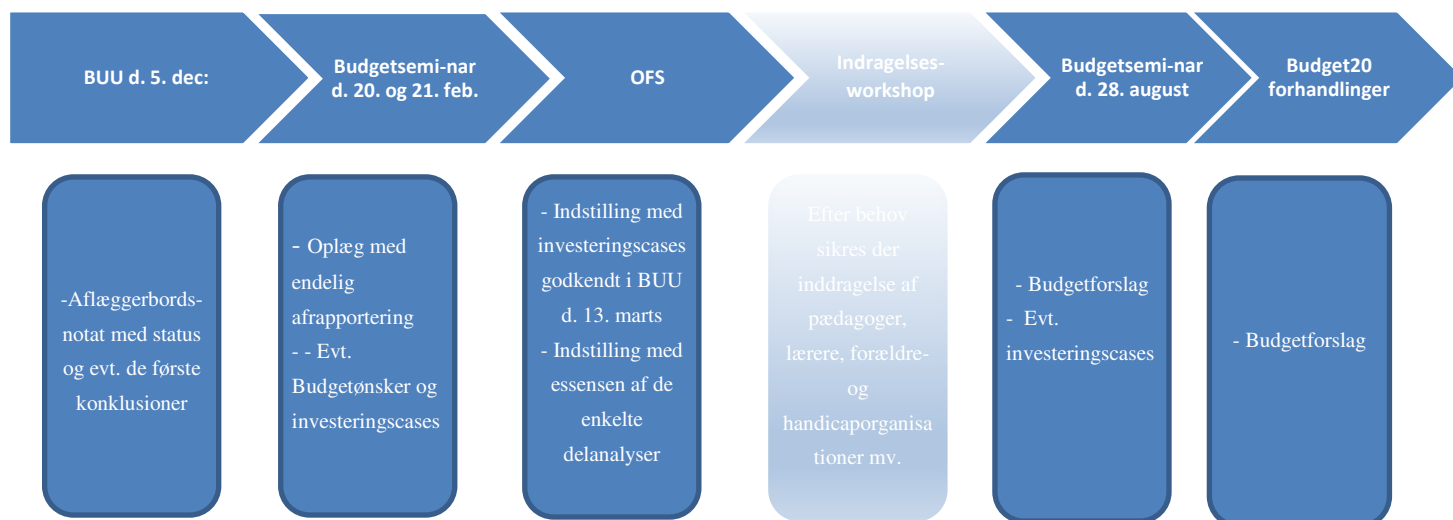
BUU d. 5. dec:

Budgetsemi-nar d. 20. og 21. feb.

OFS

Indragelses-workshop

Budgetsemi-nar d. 28. august

Budget20 forhandlinger

-Aflæggerbords-notat med status og evt. de første konklusioner

- Oplæg med endelig afrapportering
- - Evt. Budgetønsker og investeringscases

- Indstilling med investeringscases godkendt i BUU d. 13. marts
- Indstilling med essensen af de enkelte delanalyser

Efter behov sikres der inddragelse af pædagoger, lærere, forældre- og handicaporganisationer mv.

- Budgetforslag
- Evt. investeringscases

- Budgetforslag